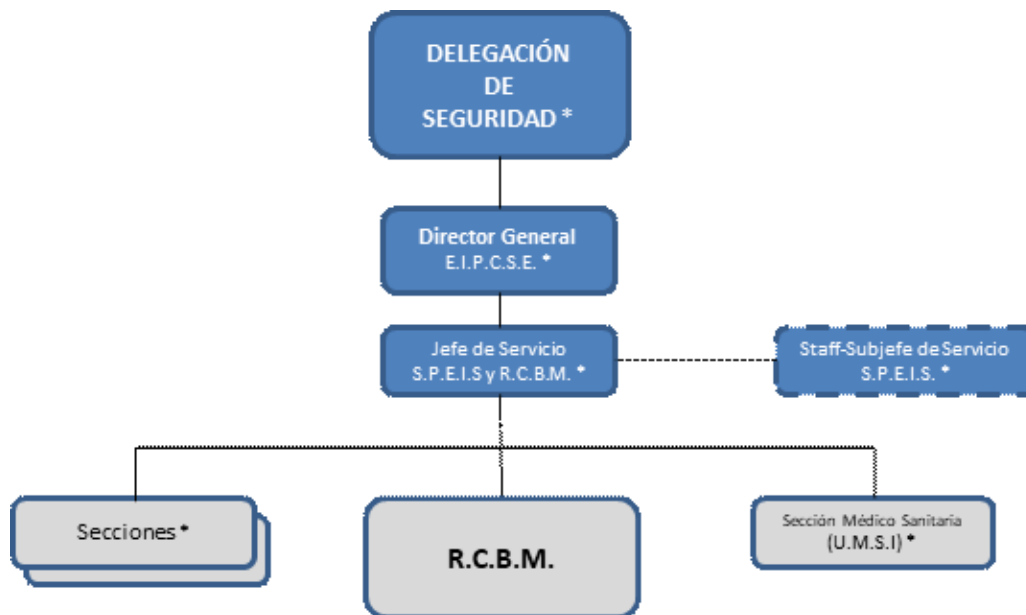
DELEGACIÓN DE SEGURIDAD *

Director General
E.I.P.C.S.E. *

Jefe de Servicio
S.P.E.I.S y R.C.B.M. *

Staff-Subjefe de Servicio
S.P.E.I.S. *

Secciones *

R.C.B.M.

Sección Médico Sanitaria
(U.M.S.I) *